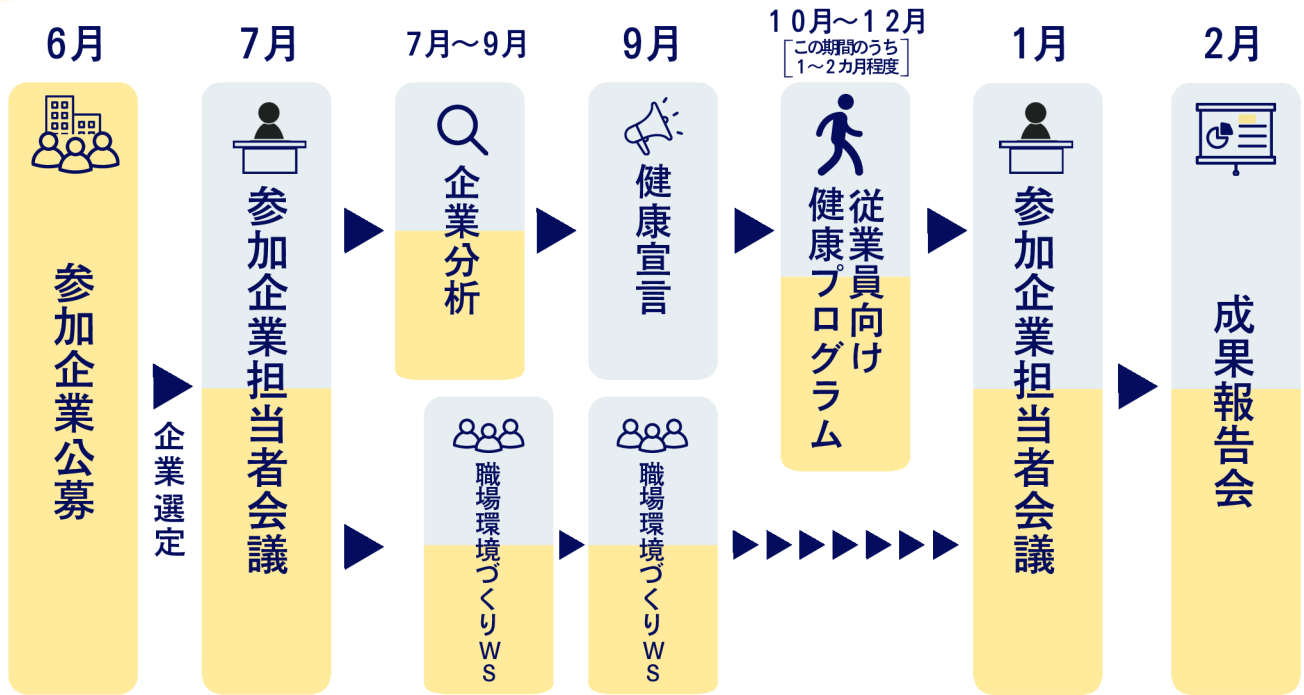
6月

参加企業公募

企業選定

7月

参加企業担当者会議

7月～9月

企業分析

職場環境づくりWS

9月

健康宣言

職場環境づくりWS

10月～12月
この期間のうち
1～2カ月程度

従業員向け健康プログラム

1月

参加企業担当者会議

2月

成果報告会